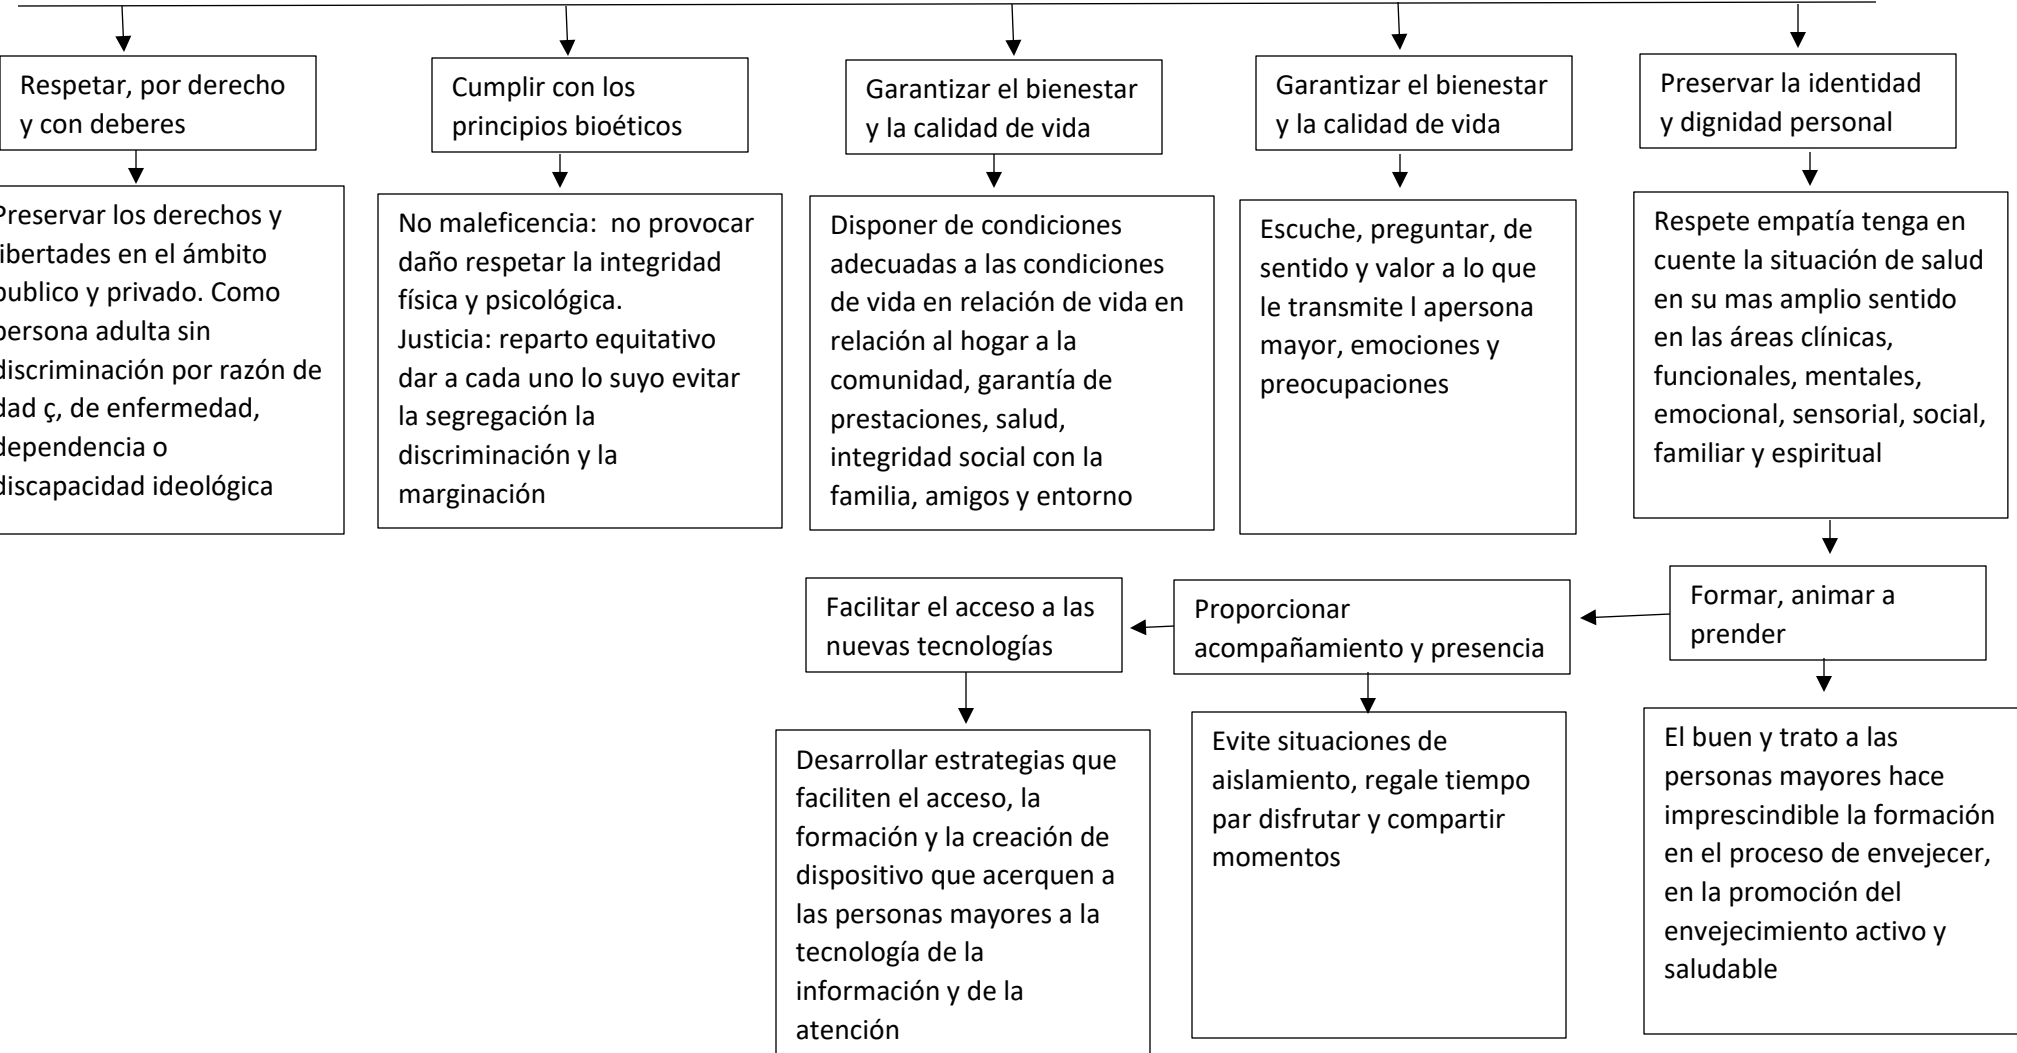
Respetar, por derecho y con deberes

reservar los derechos y ibertades en el ámbito ublico y privado. Como ersona adulta sin discriminación por razón de dad ç, de enfermedad, ependencia o discapacidad ideológica

Cumplir con los principios bioéticos

No maleficencia: no provocar daño respetar la integridad física y psicológica.
Justicia: reparto equitativo dar a cada uno lo suyo evitar la segregación la discriminación y la marginación

Garantizar el bienestar y la calidad de vida

Disponer de condiciones adecuadas a las condiciones de vida en relación de vida en relación al hogar a la comunidad, garantía de prestaciones, salud, integridad social con la familia, amigos y entorno

Garantizar el bienestar y la calidad de vida

Escuche, preguntar, de sentido y valor a lo que le transmite l apersona mayor, emociones y preocupaciones

Preservar la identidad y dignidad personal

Respete empatía tenga en cuente la situación de salud en su mas amplio sentido en las áreas clínicas, funcionales, mentales, emocional, sensorial, social, familiar y espiritual

Formar, animar a prender

El buen y trato a las personas mayores hace imprescindible la formación en el proceso de envejecer, en la promoción del envejecimiento activo y saludable

Proporcionar acompañamiento y presencia

Evite situaciones de aislamiento, regale tiempo par disfrutar y compartir momentos

Facilitar el acceso a las nuevas tecnologías

Desarrollar estrategias que faciliten el acceso, la formación y la creación de dispositivo que acerquen a las personas mayores a la tecnología de la información y de la atención